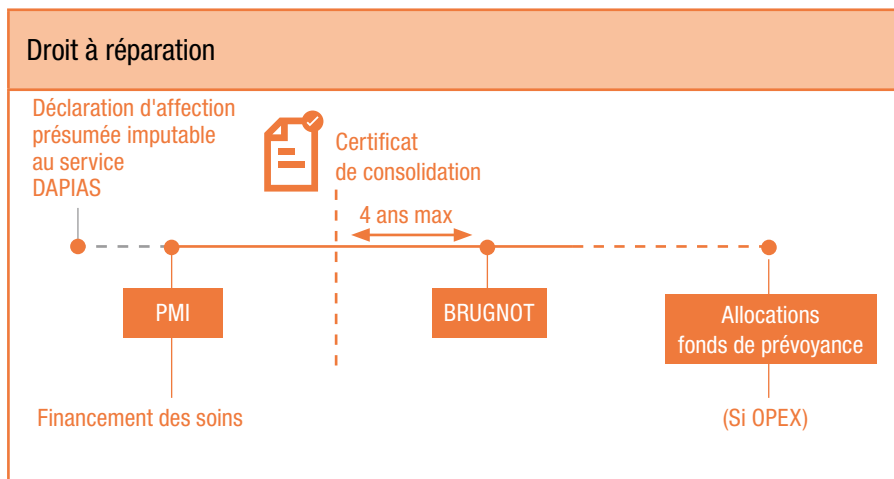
Droit à réparation

Déclaration d'affection présumée imputable au service DAPIAS

Certificat de consolidation

4 ans max

PMI

BRUGNOT

Allocations fonds de prévoyance

Financement des soins

(Si OPEX)